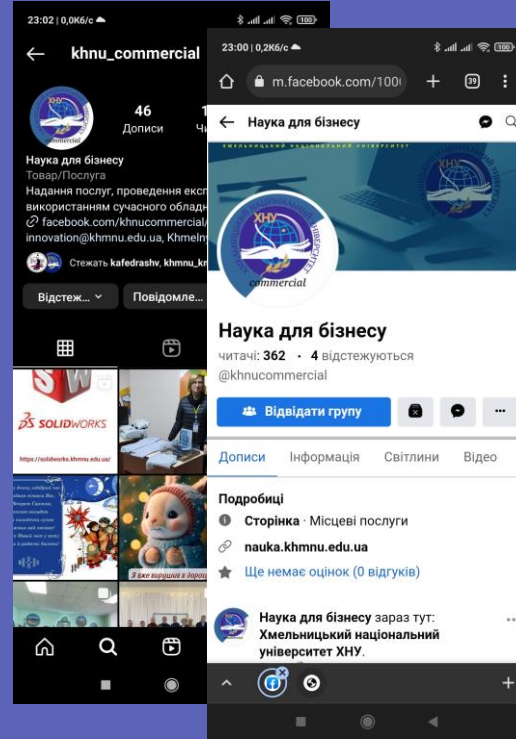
23:02 | 0,0КБ/с
100
khnu_commercial
46
Дописи
1
Ч
Наука для бізнесу
Товар/Послуга
Надання послуг, проведення експ
використанням сучасного обладн
facebook.com/khnucommercial/
innovation@khmnu.edu.ua, Khmelny
Стежать kafedrashv, khmnu_kn
Відстеж...
Повідомле...
SOLIDWORKS
https://solidworks.khmnu.edu.ua/
Я вже вирушив в дорогу

23:00 | 0,2КБ/с
100
m.facebook.com/100
39
Наука для бізнесу
ХМЕЛЬНИЦЬКИЙ НАЦІОНАЛЬНИЙ УНІВЕРСИТЕТ
ХНУ
ХНУ
commercial
Наука для бізнесу
читачі: 362 · 4 відстежуються
@khnucommercial
Відвідати групу
Дописи
Інформація
Світлини
Відео
Подробиці
Сторінка · Місцеві послуги
nauka.khmnu.edu.ua
Ще немає оцінок (0 відгуків)
Наука для бізнесу зараз тут: Хмельницький національний університет ХНУ.